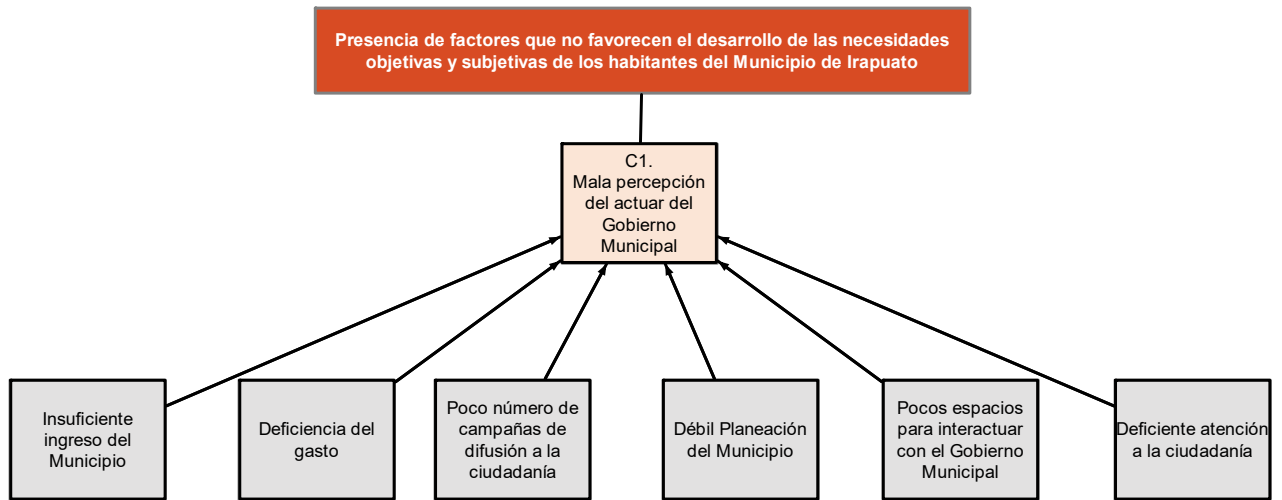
Presencia de factores que no favorecen el desarrollo de las necesidades objetivas y subjetivas de los habitantes del Municipio de Irapuato

C1.
Mala percepción del actuar del Gobierno Municipal

Insuficiente ingreso del Municipio

Deficiencia del gasto

Poco número de campañas de difusión a la ciudadanía

Débil Planeación del Municipio

Pocos espacios para interactuar con el Gobierno Municipal

Deficiente atención a la ciudadanía